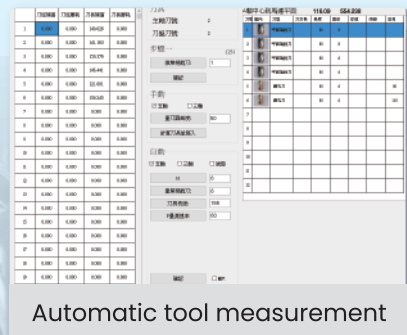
| | 刀長補償 | 刀長磨耗 | 刀具補償 | 刀具磨耗 |
|---|---|---|---|---|
| 1 | 0.000 | 0.000 | 149.629 | 0.000 |
| 2 | 0.000 | 0.000 | 141.160 | 0.000 |
| 3 | 0.000 | 0.000 | 153.379 | 0.000 |
| 4 | 0.000 | 0.000 | 145.446 | 0.000 |
| 5 | 0.000 | 0.000 | 0.000 | 0.000 |
| 6 | 0.000 | 0.000 | 150.049 | 0.000 |
| 7 | 0.000 | 0.000 | 0.000 | 0.000 |
| 8 | 0.000 | 0.000 | 0.000 | 0.000 |
| 9 | 0.000 | 0.000 | 0.000 | 0.000 |
| 10 | 0.000 | 0.000 | 0.000 | 0.000 |
| 11 | 0.000 | 0.000 | 0.000 | 0.000 |
| 12 | 0.000 | 0.000 | 0.000 | 0.000 |
| 13 | 0.000 | 0.000 | 0.000 | 0.000 |
| 14 | 0.000 | 0.000 | 0.000 | 0.000 |
| 15 | 0.000 | 0.000 | 0.000 | 0.000 |
| 16 | 0.000 | 0.000 | 0.000 | 0.000 |
| 17 | 0.000 | 0.000 | 0.000 | 0.000 |
| 18 | 0.000 | 0.000 | 0.000 | 0.000 |

刀具
主軸刀號 0
刀盤刀號 0

步驟一
搜集磁鐵刀
確認

手動
☐ 互動 ☐ 三軸
量刀器高度 80
啟動刀具並寫入

自動
☐ 互動 ☐ 三軸 ☐ 鏡像
M 15
重新磁鐵刀 15
刀具長度 150
F量測速率 150

確認 ☐ 關

4軸中心机量刀平面 116.09 554.208

Automatic tool measurement